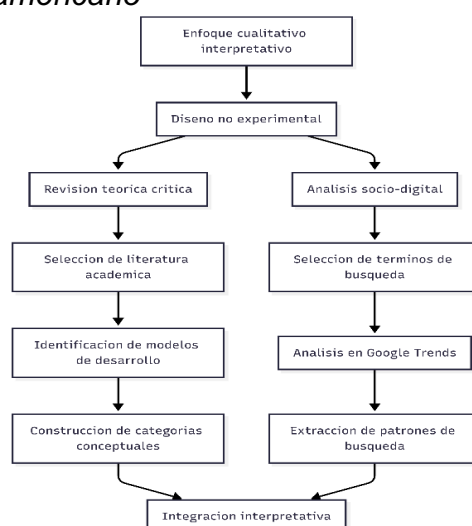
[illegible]mericano

Enfoque cualitativo interpretativo

Diseno no experimental

Revision teorica critica

Analisis socio-digital

Seleccion de literatura academica

Seleccion de terminos de busqueda

Identificacion de modelos de desarrollo

Analisis en Google Trends

Construccion de categorias conceptuales

Extraccion de patrones de busqueda

Integracion interpretativa